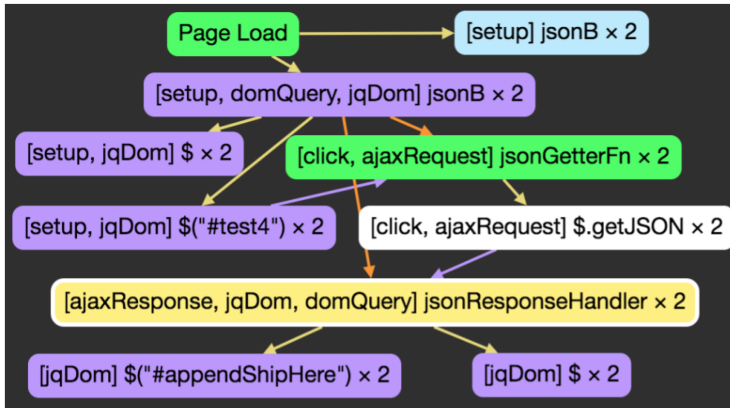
Page Load

[setup] jsonB × 2

[setup, domQuery, jqDom] jsonB × 2

[setup, jqDom] $ × 2

[click, ajaxRequest] jsonGetterFn × 2

[setup, jqDom] $("#test4") × 2

[click, ajaxRequest] $.getJSON × 2

[ajaxResponse, jqDom, domQuery] jsonResponseHandler × 2

[jqDom] $("#appendShipHere") × 2

[jqDom] $ × 2